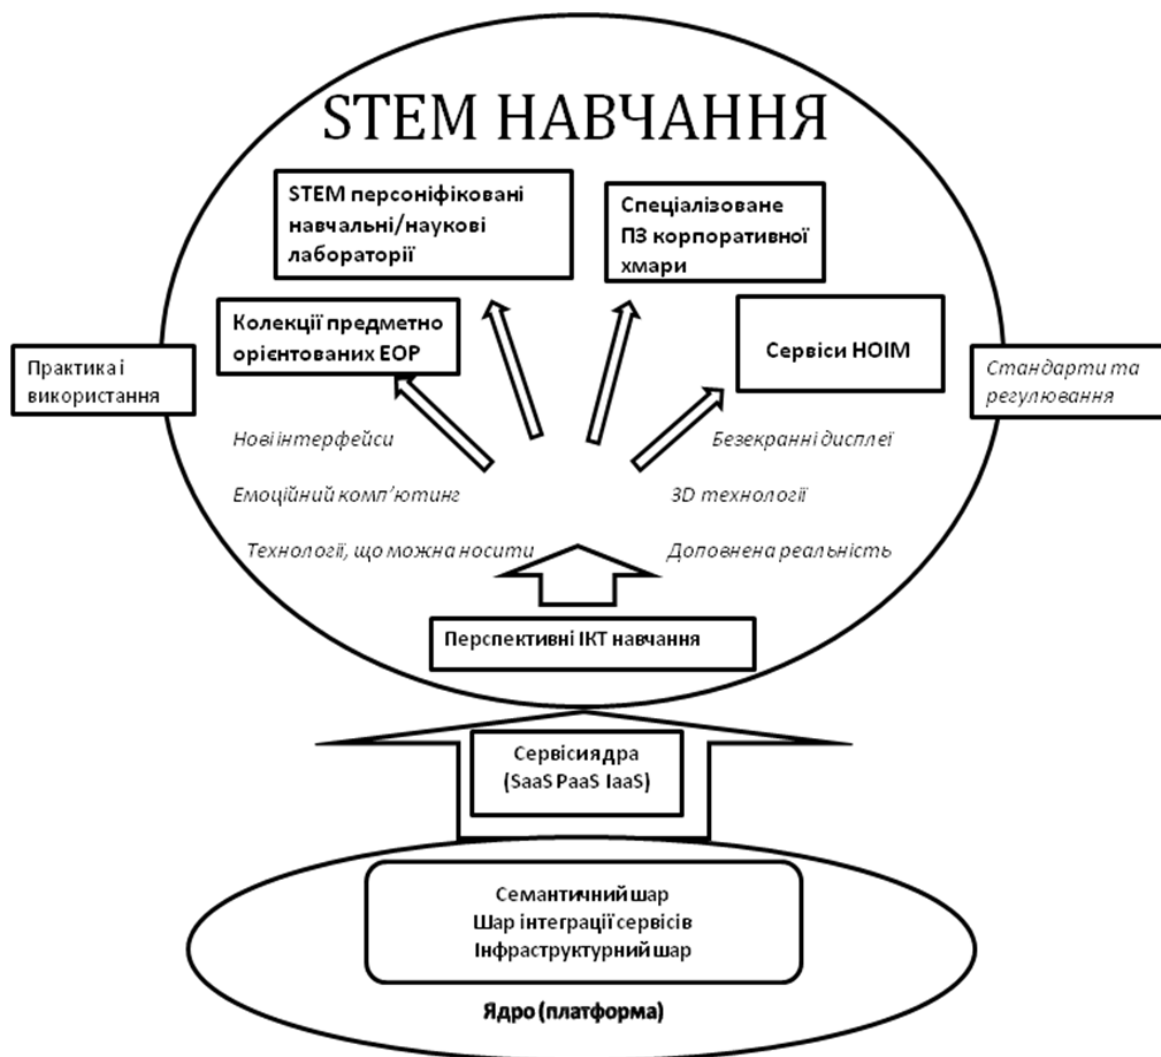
STEM НАВЧАННЯ

STEM персоніфіковані навчальні/наукові лабораторії

Спеціалізоване ПЗ корпоративної хмари

Колекції предметно орієнтованих ЕОР

Сервіси НОІМ

Практика і використання

Стандарти та регулювання

Нові інтерфейси

Емоційний комп'ютинг

Технології, що можна носити

Безекранні дисплеї

3D технології

Доповнена реальність

Перспективні ІКТ навчання

Сервіси ядра (SaaS PaaS IaaS)

Семантичний шар
Шар інтеграції сервісів
Інфраструктурний шар

Ядро (платформа)